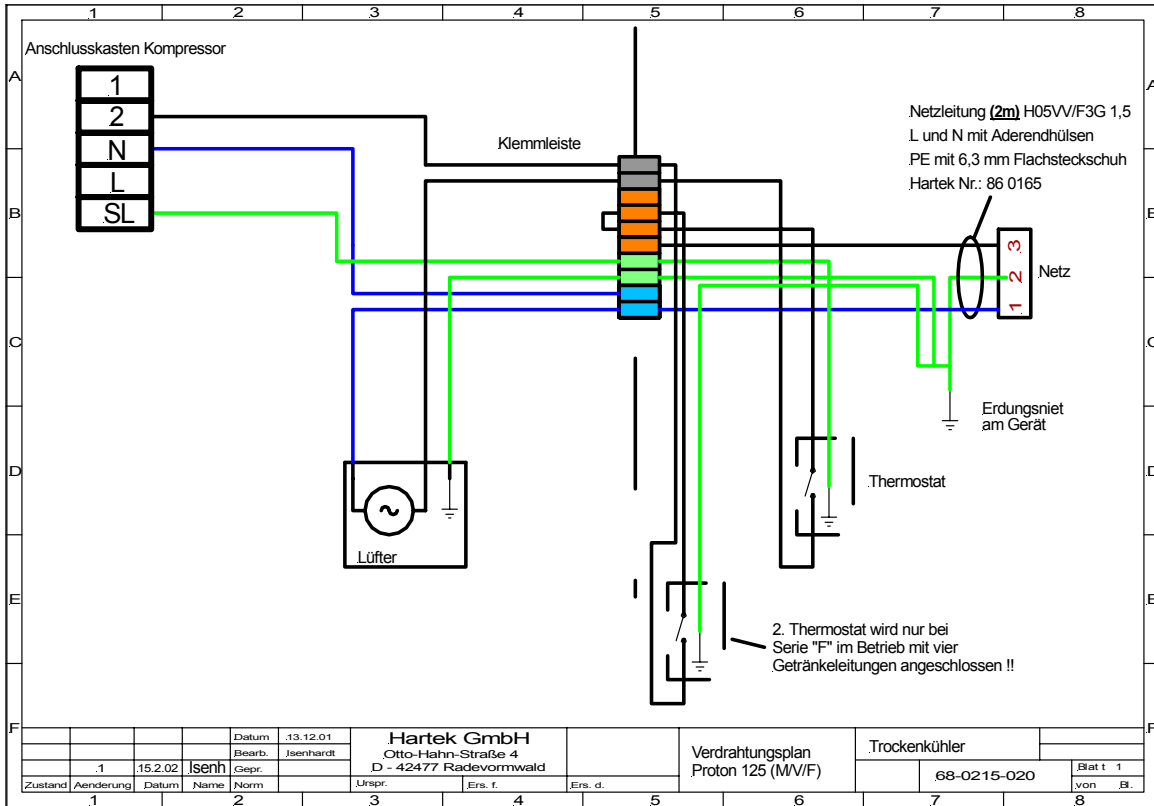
1 2 3 4 5 6 7 8

A B C D E F

Anschlusskasten Kompressor

1
2
N
L
SL

Klemmleiste

Netzleitung (2m) H05VV/F3G 1,5
L und N mit Aderendhülsen
PE mit 6,3 mm Flachsteckschuh
Hartek Nr.: 86 0165

3
2
1
Netz

Erdungsniet
am Gerät

Thermostat

Lüfter

2. Thermostat wird nur bei Serie "F" im Betrieb mit vier Getränkeleitungen angeschlossen !!

| | | | Datum | 13.12.01 | Hartek GmbH | | |
|---|---|---|---|---|---|---|---|
| | | | Bearb. | Isenhardt | Otto-Hahn-Straße 4 | Verdrahtungsplan | Trockenkühler |
| 1 | 15.2.02 | Isenh | Gepr. | | D - 42477 Radevormwald | Proton 125 (M/V/F) | 68-0215-020 |
| Zustand | Aenderung | Datum | Name | Norm | Urspr. | Ers. f. | Ers. d. |

Blatt 1
von Bl.

1 2 3 4 5 6 7 8